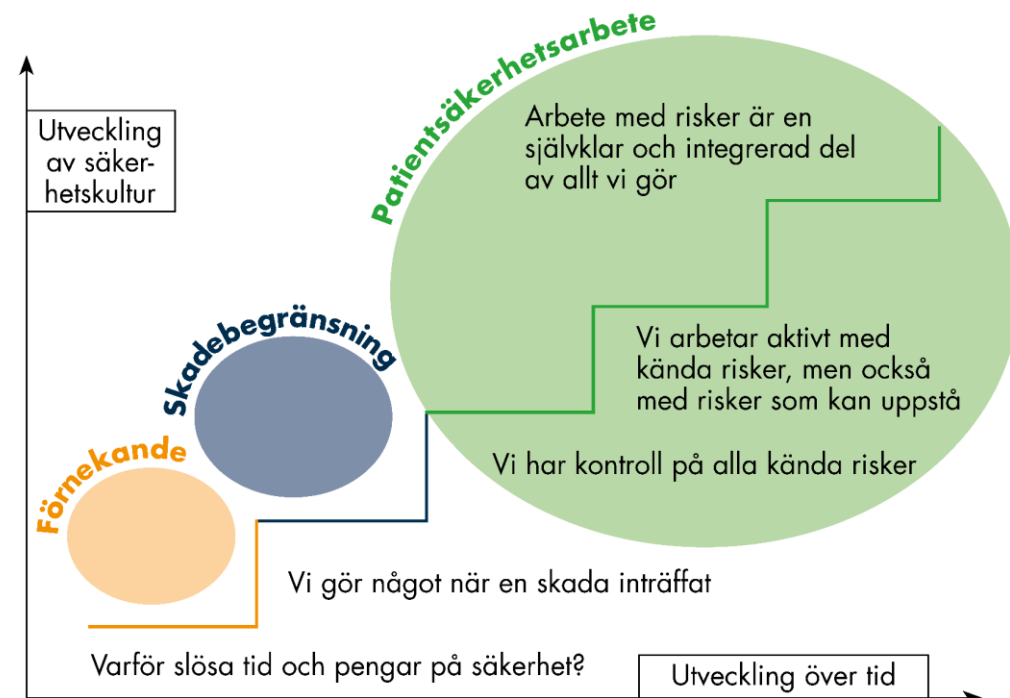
Utveckling av säkerhetskultur

Patientsäkerhetsarbete

Arbete med risker är en självklar och integrerad del av allt vi gör

Vi arbetar aktivt med kända risker, men också med risker som kan uppstå

Vi har kontroll på alla kända risker

Skadebegränsning

Förnekande

Vi gör något när en skada inträffat

Varför slösa tid och pengar på säkerhet?

Utveckling över tid